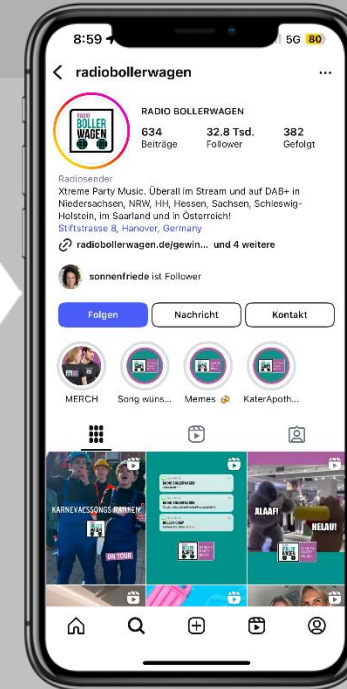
8:59

5G 80

radiobollerwagen

RADIO BOLLERWAGEN

RADIO BOLLER WAGEN

634 Beiträge

32.8 Tsd. Follower

382 Gefolgt

Radiosender

Xtreme Party Music. Überall im Stream und auf DAB+ in Niedersachsen, NRW, HH, Hessen, Sachsen, Schleswig-Holstein, im Saarland und in Österreich!

Stiftstrasse 8, Hanover, Germany

radiobollerwagen.de/gewin... und 4 weitere

sonnenfriede ist Follower

Folgen

Nachricht

Kontakt

MERCH

Song wüns...

Memes

KaterApoth...

KARNEVALSSONGS RANKEN

ON TOUR

ALAAF!

HELAU!